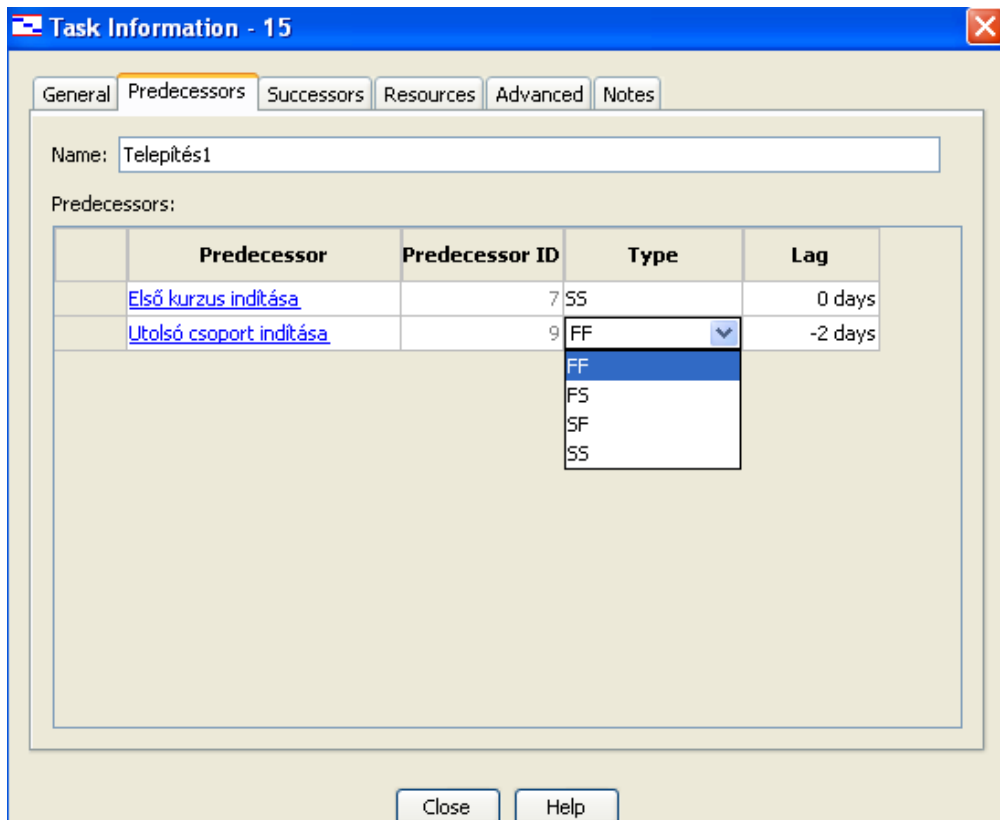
Task Information - 15

General | Predecessors | Successors | Resources | Advanced | Notes

Name: Telepítés1

Predecessors:

| | Predecessor | Predecessor ID | Type | Lag |
|---|---|---|---|---|
| | Első kurzus indítása | 7 | SS | 0 days |
| | Utolsó csoport indítása | 9 | FF | -2 days |

FF
FS
SF
SS

Close | Help